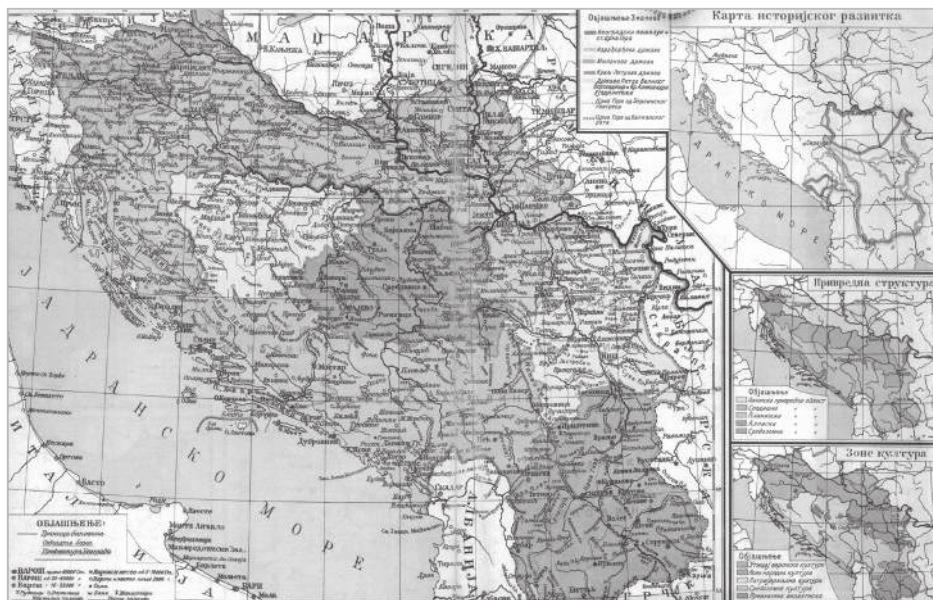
М А Ђ А Р С К А

Објашњење Знакова

Карта историјског развитка

Привредна структура

Зоне култура

Објашњење

Објашњење

ЈАДРАНСКО МОРЕ

ЈАДРАНСКО МОРЕ

ИТАЛИЈА

АЛБАНИЈА

ОБЈАШЊЕЊЕ:

Дубровник

Скадар

Фиуме

Трст

Бари

Васто

Сегедин

Темишвар

Сарајево

Београд